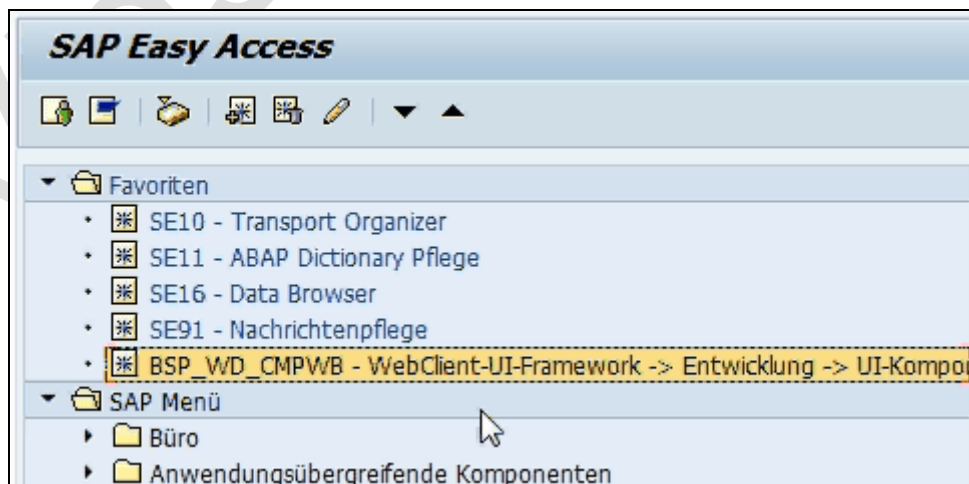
SAP Easy Access

Favoriten
SE10 - Transport Organizer
SE11 - ABAP Dictionary Pflege
SE16 - Data Browser
SE91 - Nachrichtenpflege
BSP_WD_CMPWB - WebClient-UI-Framework -> Entwicklung -> UI-Kompo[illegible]
SAP Menü
Büro
Anwendungsübergreifende Komponenten